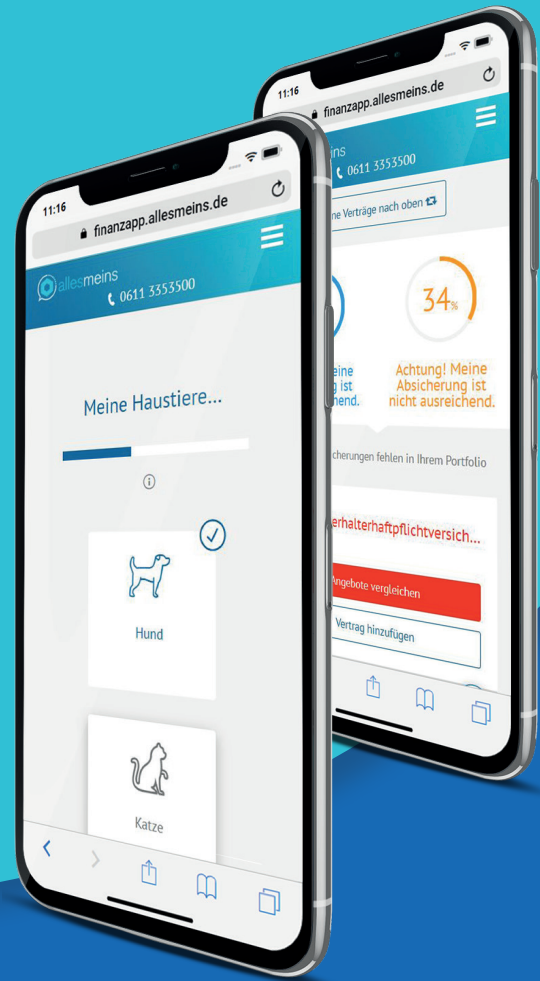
11:16

finanzapp.allesmeins.de

allesmeins

0611 3353500

Meine Haustiere...

Hund

Katze

11:16

finanzapp.allesmeins.de

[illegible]ns

0611 3353500

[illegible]ne Verträge nach oben

34%

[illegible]eine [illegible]g ist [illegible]end.

Achtung! Meine Absicherung ist nicht ausreichend.

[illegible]cherungen fehlen in Ihrem Portfolio

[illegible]erhalterhaftpflichtversich...

Angebote vergleichen

Vertrag hinzufügen